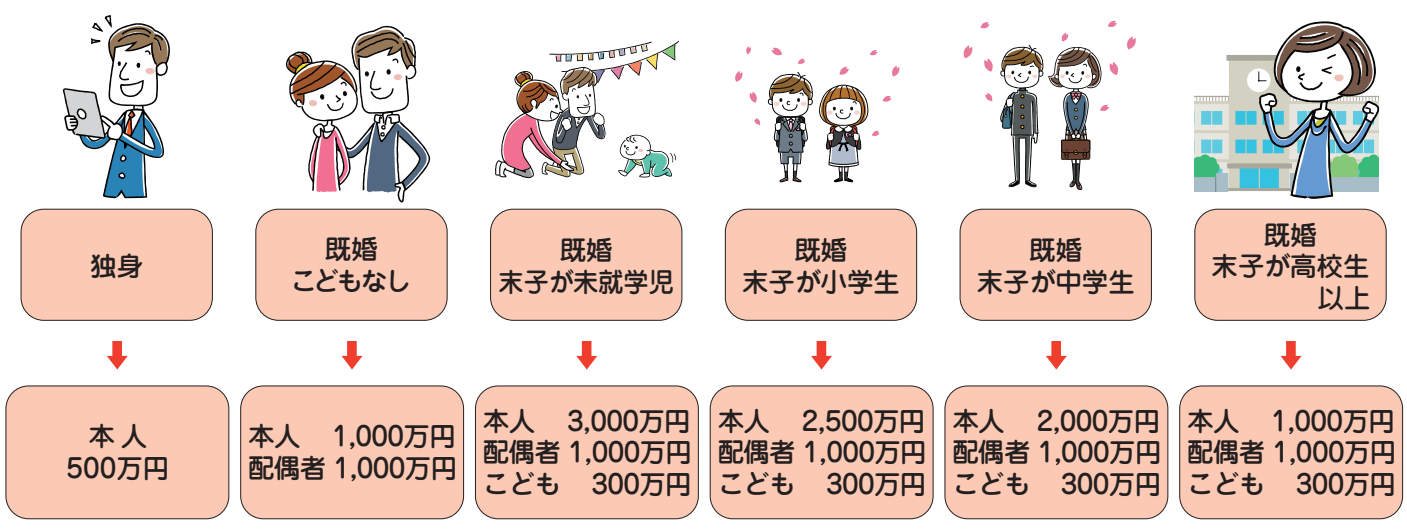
独身

既婚
こどもなし

既婚
末子が未就学児

既婚
末子が小学生

既婚
末子が中学生

既婚
末子が高校生以上

本人
500万円

本人 1,000万円
配偶者 1,000万円

本人 3,000万円
配偶者 1,000万円
こども 300万円

本人 2,500万円
配偶者 1,000万円
こども 300万円

本人 2,000万円
配偶者 1,000万円
こども 300万円

本人 1,000万円
配偶者 1,000万円
こども 300万円